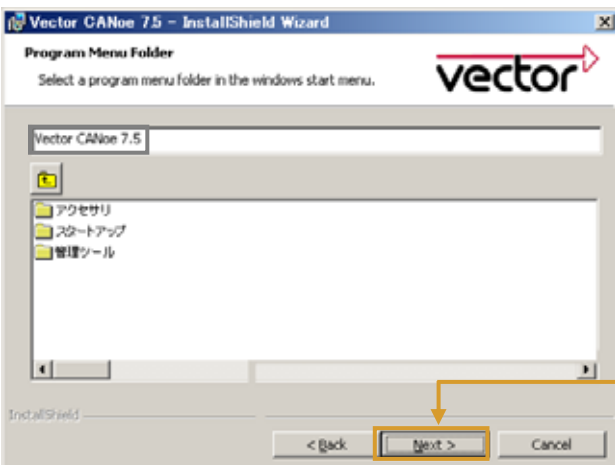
Vector CANoe 7.5 – InstallShield Wizard

Program Menu Folder

Select a program menu folder in the windows start menu.

vector

Vector CANoe 7.5

アクセサリ
スタートアップ
管理ツール

InstallShield

< Back

Next >

Cancel